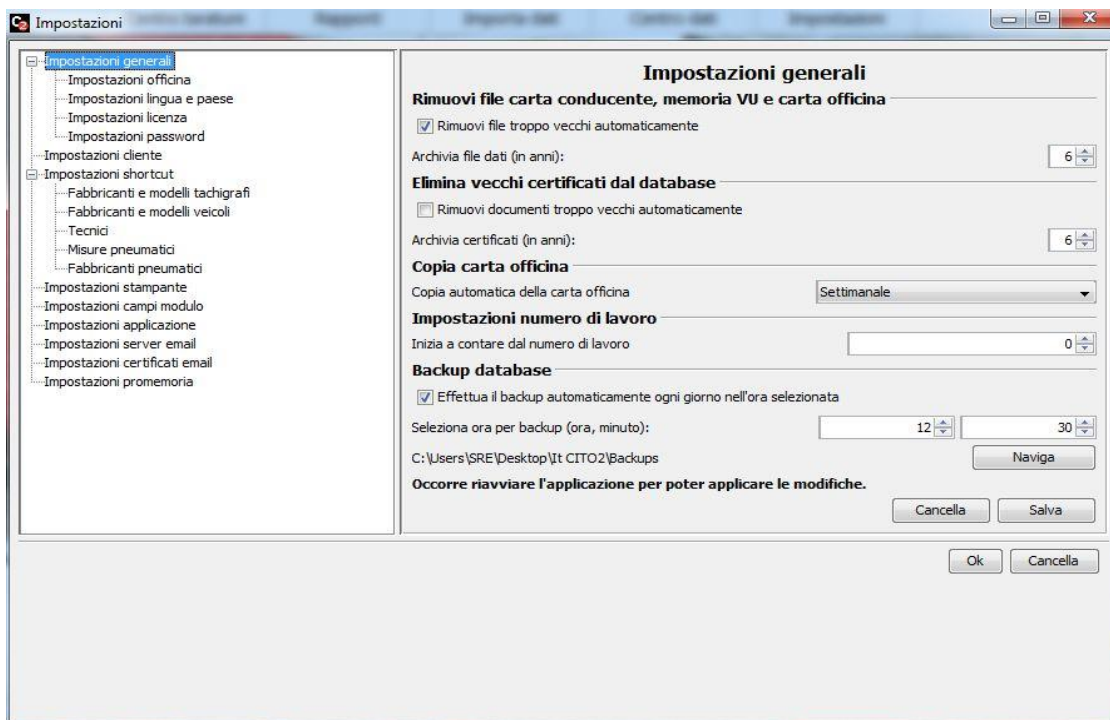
Impostazioni

Impostazioni generali
Impostazioni officina
Impostazioni lingua e paese
Impostazioni licenza
Impostazioni password
Impostazioni cliente
Impostazioni shortcut
Fabbricanti e modelli tachigrafi
Fabbricanti e modelli veicoli
Tecnici
Misure pneumatici
Fabbricanti pneumatici
Impostazioni stampante
Impostazioni campi modulo
Impostazioni applicazione
Impostazioni server email
Impostazioni certificati email
Impostazioni promemoria

Impostazioni generali

Rimuovi file carta conducente, memoria VU e carta officina

Rimuovi file troppo vecchi automaticamente

Archivia file dati (in anni): 6

Elimina vecchi certificati dal database

Rimuovi documenti troppo vecchi automaticamente

Archivia certificati (in anni): 6

Copia carta officina

Copia automatica della carta officina Settimanale

Impostazioni numero di lavoro

Inizia a contare dal numero di lavoro 0

Backup database

Effettua il backup automaticamente ogni giorno nell'ora selezionata

Seleziona ora per backup (ora, minuto): 12 30

C:\Users\SRE\Desktop\It CITO2\Backups Naviga

Occorre riavviare l'applicazione per poter applicare le modifiche.

Cancella Salva

Ok Cancella